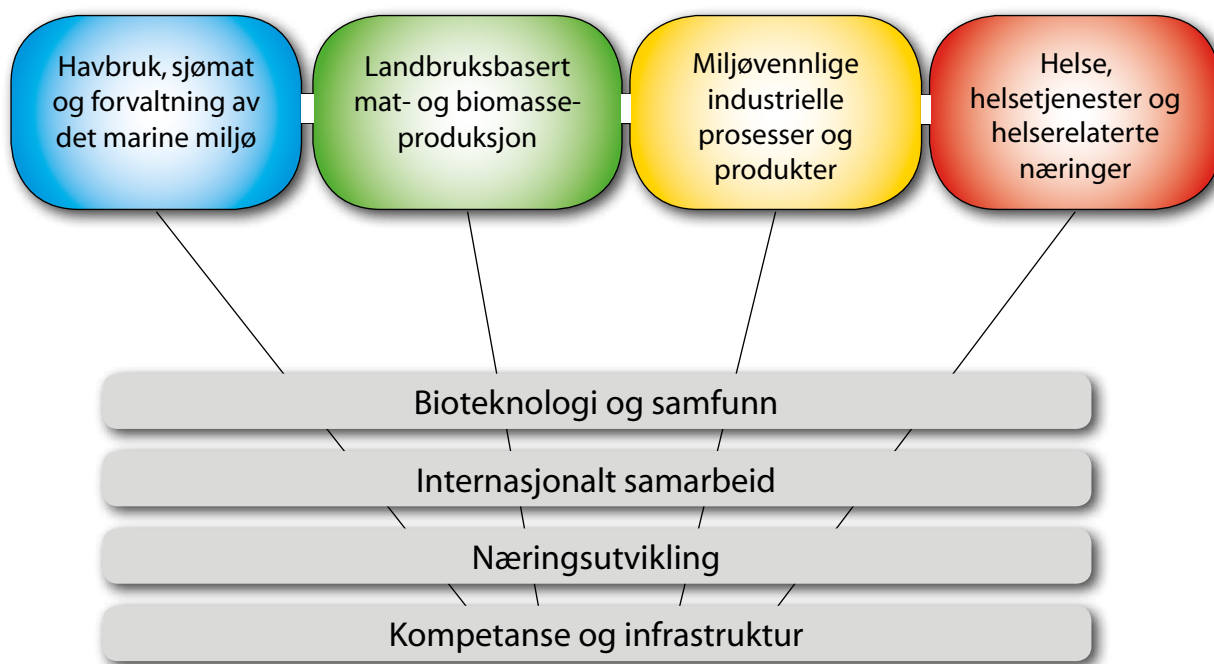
Havbruk, sjømat og forvaltning av det marine miljø

Landbruksbasert mat- og biomasseproduksjon

Miljøvennlige industrielle prosesser og produkter

Helse, helsetjenester og helserelaterte næringer

Bioteknologi og samfunn

Internasjonalt samarbeid

Næringsutvikling

Kompetanse og infrastruktur